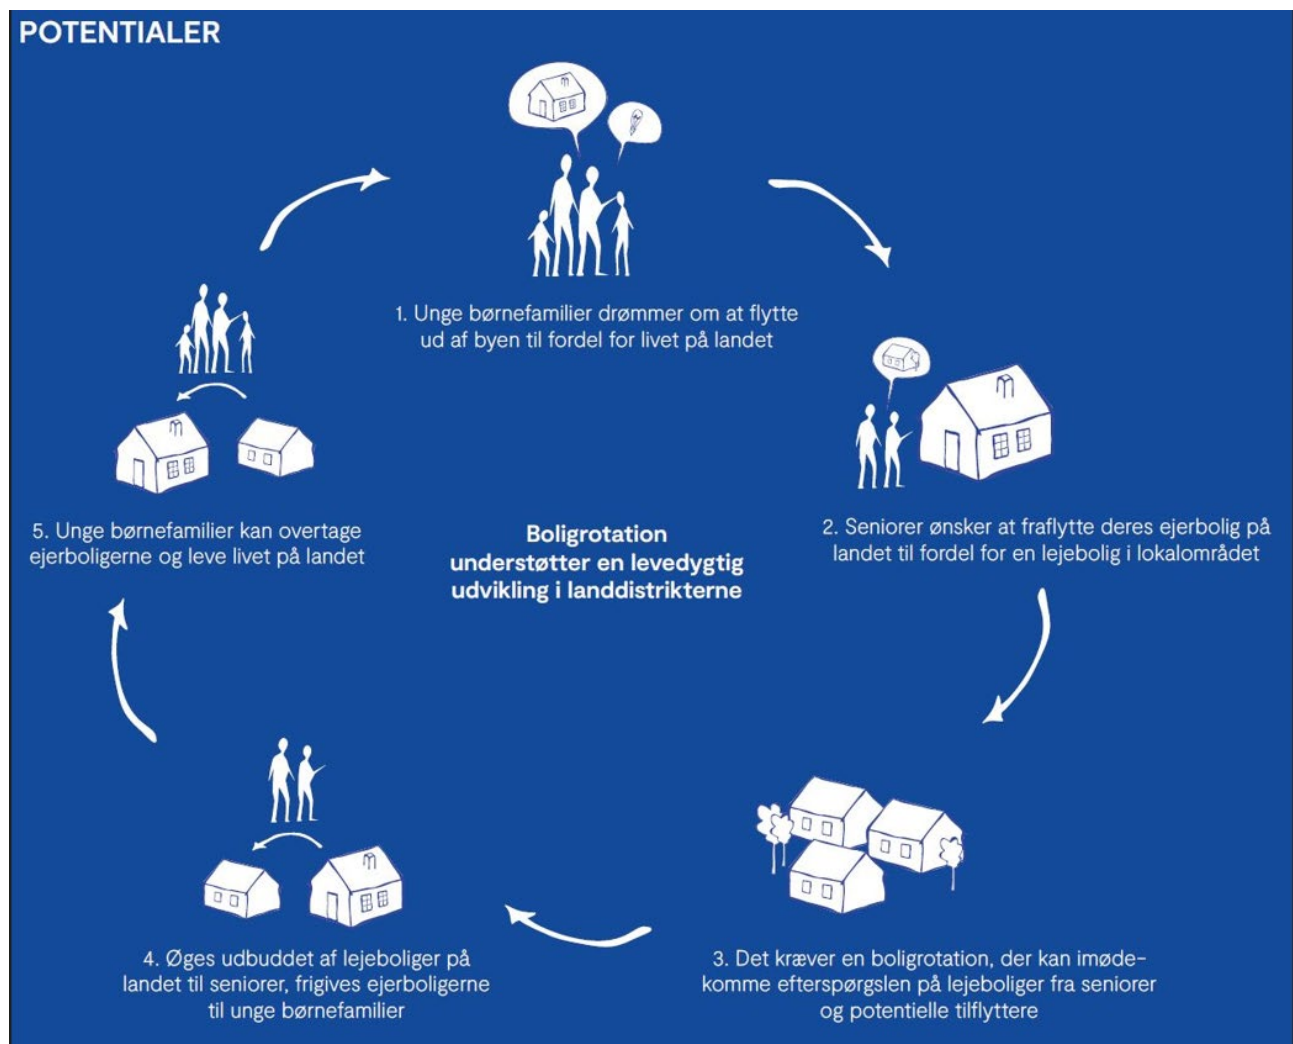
POTENTIALER

1. Unge børnefamilier drømmer om at flytte ud af byen til fordel for livet på landet

2. Seniorer ønsker at fraflytte deres ejerbolig på landet til fordel for en lejebolig i lokalområdet

3. Det kræver en boligrotation, der kan imødekomme efterspørgslen på lejeboliger fra seniorer og potentielle tilflyttere

4. Øges udbuddet af lejeboliger på landet til seniorer, frigives ejerboligerne til unge børnefamilier

5. Unge børnefamilier kan overtage ejerboligerne og leve livet på landet

Boligrotation understøtter en levedygtig udvikling i landdistrikterne